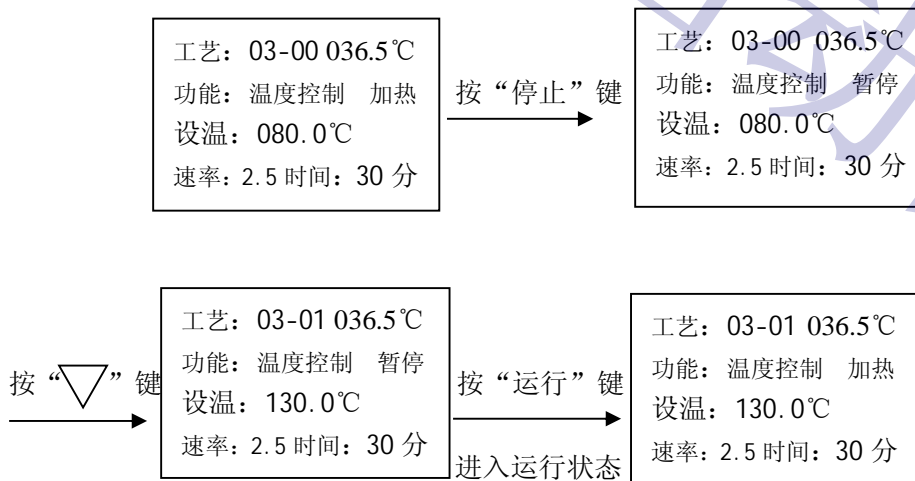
工艺：03-00 036.5℃
功能：温度控制 加热
设温：080.0℃
速率：2.5 时间：30 分

按“停止”键

工艺：03-00 036.5℃
功能：温度控制 暂停
设温：080.0℃
速率：2.5 时间：30 分

按“▽”键

工艺：03-01 036.5℃
功能：温度控制 暂停
设温：130.0℃
速率：2.5 时间：30 分

按“运行”键
进入运行状态

工艺：03-01 036.5℃
功能：温度控制 加热
设温：130.0℃
速率：2.5 时间：30 分